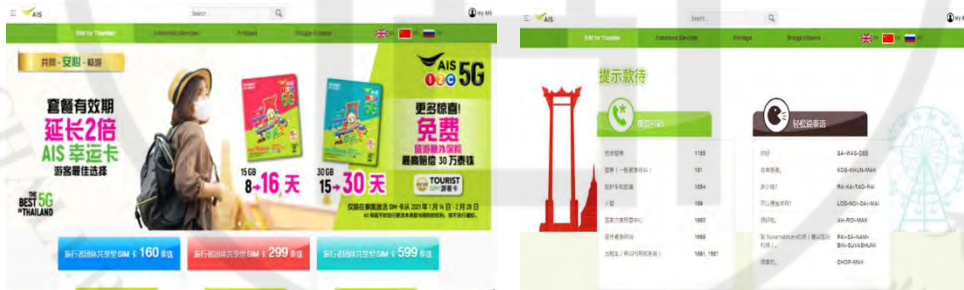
AIS

Search

my AIS

SIM for Traveler | Additional Services | Privilege | Bridge Alliance

共同·安心·畅游

套餐有效期

延长2倍

AIS 幸运卡

游客最佳选择

THE BEST 5G IN THAILAND

AIS 12C 5G

15GB 8→16天

30GB 15→30天

更多惊喜!

免费

旅游意外保险

最高赔偿 30万泰铢

TOURIST 游客卡

仅限在泰国激活 SIM 卡从 2021 年 1 月 14 日 - 2 月 28 日

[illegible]

旅行者团体共享型SIM卡 160 泰铢

旅行者团体共享型SIM卡 299 泰铢

旅行者团体共享型SIM卡 599 泰铢

AIS

Search

my AIS

SIM for Traveler | Additional Services | Privilege | Bridge Alliance

提示款待

紧急号码

| | |
|---|---|
| 旅游警察 | 1155 |
| 警察(一般紧急情况) | 191 |
| 医护车和救援 | 1554 |
| 火警 | 199 |
| 国家灾害预警中心 | 1860 |
| 医疗紧急呼叫 | 1669 |
| 地铁车(带GPS导航系统) | 1681, 1661 |

轻松说泰语

| | |
|---|---|
| 你好 | SA-WAS-DEE |
| 非常感谢 | KOB-KHUN-MAK |
| 多少钱? | RA-KA-TAO-RAI |
| 可以便宜些吗? | LOD-NOI-DAI-MAI |
| 很好吃 | AH-ROI-MAK |
| 请问Suvarnabhumi机场(曼谷国际机场)... | PAI-SA-NAM-BIN-SUVARNABHUMI |
| 便宜吧 | CHOP-MAK |